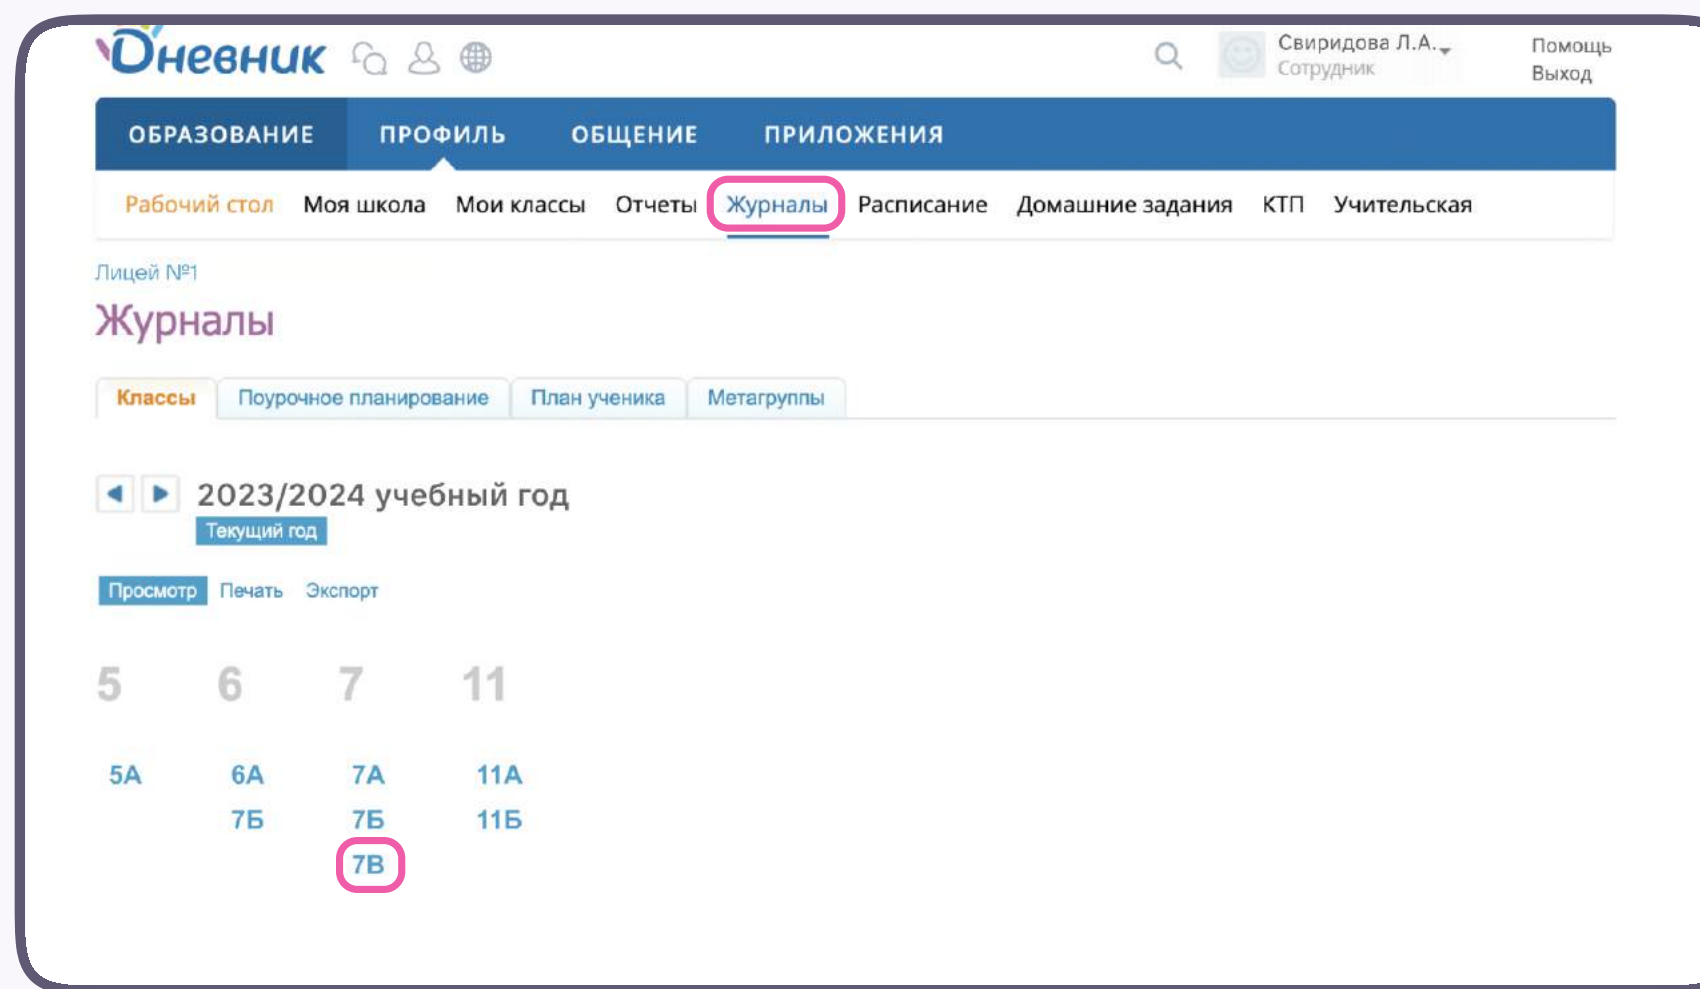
Дневник

Свиридова Л.А.
Сотрудник

Помощь
Выход

ОБРАЗОВАНИЕ ПРОФИЛЬ ОБЩЕНИЕ ПРИЛОЖЕНИЯ

Рабочий стол Моя школа Мои классы Отчеты Журналы Расписание Домашние задания КТП Учительская

Лицей №1

Журналы

Классы Поурочное планирование План ученика Метагруппы

2023/2024 учебный год
Текущий год

Просмотр Печать Экспорт

| 5 | 6 | 7 | 11 |
|---|---|---|---|
| 5А | 6А | 7А | 11А |
| | 7Б | 7Б | 11Б |
| | | 7В | |